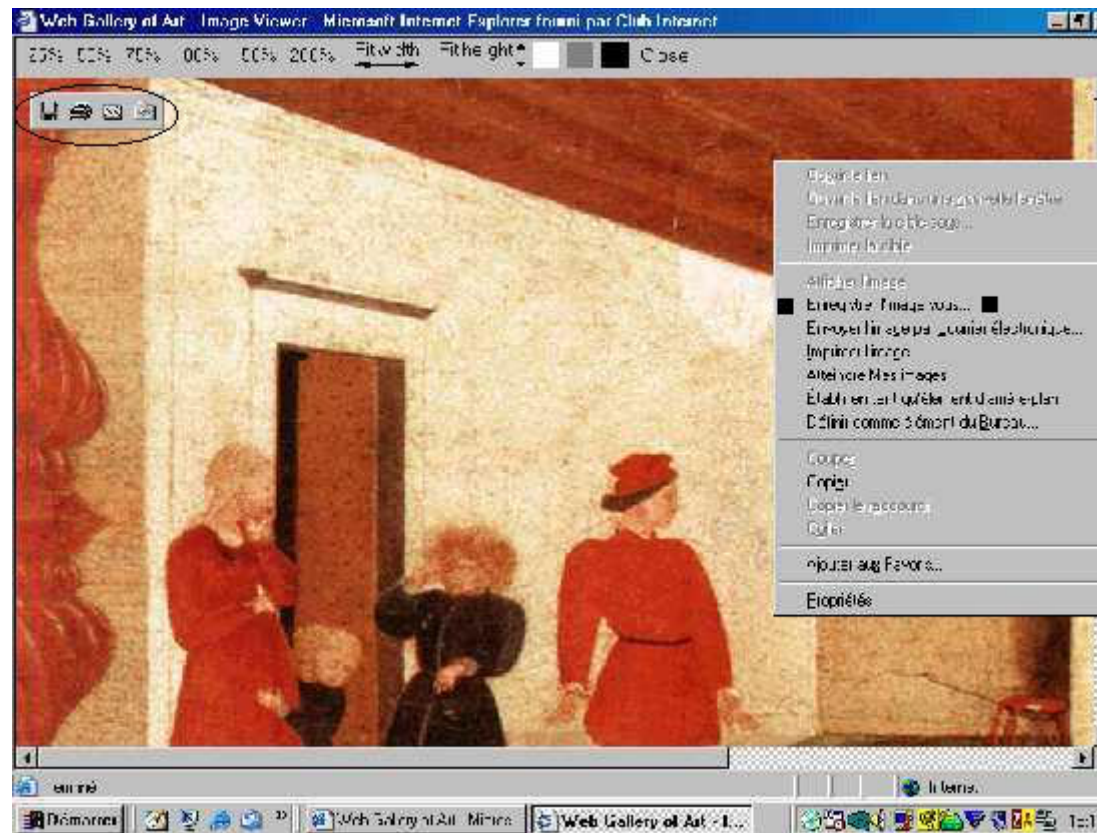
Web Gallery of Art Image Viewer Microsoft Internet Explorer fourni par Club Internet

25% 50% 75% 00% 50% 200% Fit width Fit height Close

Ouvrir le lien
Ouvrir le lien dans une nouvelle fenêtre
Enregistrer la cible sous...
Imprimer la cible

Afficher l'image
Enregistrer l'image sous...
Envoyer l'image par courrier électronique...
Imprimer l'image
Atteindre Mes images
Établir en tant qu'élément d'arrière-plan
Définir comme élément du Bureau...

Couper
Copier
Copier le raccourci
Coller

Ajouter aux Favoris...

Propriétés

Terminé

Internet

Démarrer

Web Gallery of Art - Micro

Web Gallery of Art - I...

1:1